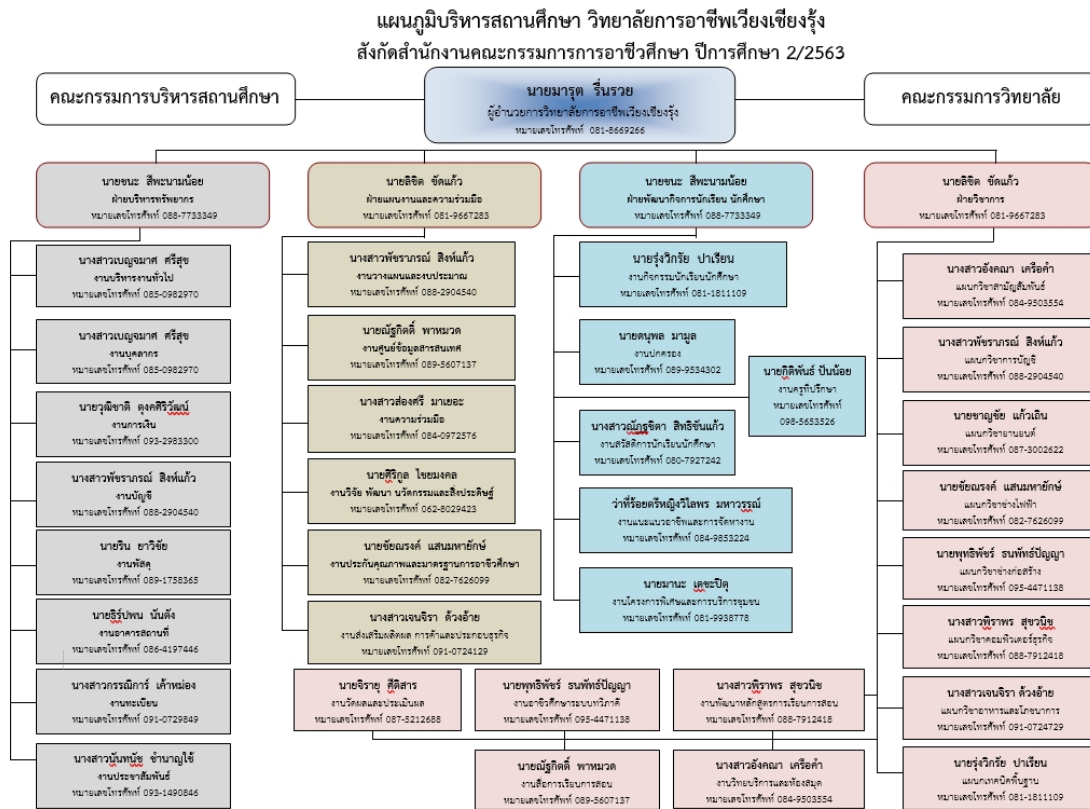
แผนภูมิบริหารสถานศึกษา วิทยาลัยการอาชีพเวียงเชียงรุ้ง
สังกัดสำนักงานคณะกรรมการการอาชีวศึกษา ปีการศึกษา 2/2563

คณะกรรมการบริหารสถานศึกษา

นายมารุต รื่นรวย
ผู้อำนวยการวิทยาลัยการอาชีพเวียงเชียงรุ้ง
หมายเลขโทรศัพท์ 081-8669266

คณะกรรมการวิทยาลัย

นายขนะ สีพะนามน้อย
ฝ่ายบริหารทรัพยากร
หมายเลขโทรศัพท์ 088-7733349

นายลิขิต ขัดแก้ว
ฝ่ายแผนงานและความร่วมมือ
หมายเลขโทรศัพท์ 081-9667283

นายขนะ สีพะนามน้อย
ฝ่ายพัฒนากิจการนักเรียน นักศึกษา
หมายเลขโทรศัพท์ 088-7733349

นายลิขิต ขัดแก้ว
ฝ่ายวิชาการ
หมายเลขโทรศัพท์ 081-9667283

นางสาวเบญญมาศ ศรีสุข
งานบริหารงานทั่วไป
หมายเลขโทรศัพท์ 085-0982970

นางสาวเบญญมาศ ศรีสุข
งานบุคลากร
หมายเลขโทรศัพท์ 085-0982970

นายวุฒิชาติ ดุงศิริวัฒน์
งานการเงิน
หมายเลขโทรศัพท์ 093-2983300

นางสาวพัชราภรณ์ สิงห์แก้ว
งานบัญชี
หมายเลขโทรศัพท์ 088-2904540

นายริน ยาวิชัย
งานพัสดุ
หมายเลขโทรศัพท์ 089-1758365

นายธีรัปพน นันตัง
งานอาคารสถานที่
หมายเลขโทรศัพท์ 086-4197446

นางสาวกรรณิการ์ เค้าหน่อง
งานทะเบียน
หมายเลขโทรศัพท์ 091-0729849

นางสาวนันทนัช จำนาญใช้
งานประชาสัมพันธ์
หมายเลขโทรศัพท์ 093-1490846

นางสาวพัชราภรณ์ สิงห์แก้ว
งานวางแผนและงบประมาณ
หมายเลขโทรศัพท์ 088-2904540

นายณัฐกิตติ์ พาหมวด
งานศูนย์ข้อมูลสารสนเทศ
หมายเลขโทรศัพท์ 089-5607137

นางสาวส่องศรี มาเยอะ
งานความร่วมมือ
หมายเลขโทรศัพท์ 084-0972576

นายศิริกูล ไชยมงคล
งานวิจัย พัฒนา นวัตกรรมและสิ่งประดิษฐ์
หมายเลขโทรศัพท์ 062-8029423

นายขัยณรงค์ แสนมหายักษ์
งานประกันคุณภาพและมาตรฐานการอาชีวศึกษา
หมายเลขโทรศัพท์ 082-7626099

นางสาวเจนจิรา ต้วงอ้าย
งานส่งเสริมผลิตผล การค้าและประกอบธุรกิจ
หมายเลขโทรศัพท์ 091-0724129

นายรุ่งวิกรัย ปาเรียน
งานกิจกรรมนักเรียนนักศึกษา
หมายเลขโทรศัพท์ 081-1811109

นายดนุพล มามูล
งานปกครอง
หมายเลขโทรศัพท์ 089-9534302

นายกิตติพันธ์ ปันน้อย
งานครูที่ปรึกษา
หมายเลขโทรศัพท์ 098-5653526

นางสาวณัฏฐชิดา สิทธิขันแก้ว
งานสวัสดิการนักเรียนนักศึกษา
หมายเลขโทรศัพท์ 080-7927242

ว่าที่ร้อยตรีหญิงวิไลพร มหาวรรณ์
งานแนะแนวอาชีพและการจัดหางาน
หมายเลขโทรศัพท์ 084-9853224

นายมานะ เดชะปิตุ
งานโครงการพิเศษและการบริการชุมชน
หมายเลขโทรศัพท์ 081-9938778

นางสาวอังคณา เครือคำ
แผนกวิชาสามัญสัมพันธ์
หมายเลขโทรศัพท์ 084-9503554

นางสาวพัชราภรณ์ สิงห์แก้ว
แผนกวิชาการบัญชี
หมายเลขโทรศัพท์ 088-2904540

นายชาญชัย แก้วเดิน
แผนกวิชาช่างยนต์
หมายเลขโทรศัพท์ 087-3002622

นายขัยณรงค์ แสนมหายักษ์
แผนกวิชาช่างไฟฟ้า
หมายเลขโทรศัพท์ 082-7626099

นายพุทธิพัชร์ ธนพัทร์ปัญญา
แผนกวิชาช่างก่อสร้าง
หมายเลขโทรศัพท์ 095-4471138

นางสาวพิราพร สุขวนิช
แผนกวิชาคอมพิวเตอร์ธุรกิจ
หมายเลขโทรศัพท์ 088-7912418

นางสาวเจนจิรา ต้วงอ้าย
แผนกวิชาอาหารและโภชนาการ
หมายเลขโทรศัพท์ 091-0724729

นายรุ่งวิกรัย ปาเรียน
แผนกเทคนิคพื้นฐาน
หมายเลขโทรศัพท์ 081-1811109

นายจิราย สีติสาร
งานวัดผลและประเมินผล
หมายเลขโทรศัพท์ 087-5212688

นายพุทธิพัชร์ ธนพัทร์ปัญญา
งานอาชีวศึกษาระบบทวิภาคี
หมายเลขโทรศัพท์ 095-4471138

นางสาวพิราพร สุขวนิช
งานพัฒนาหลักสูตรการเรียนการสอน
หมายเลขโทรศัพท์ 088-7912418

นายณัฐกิตติ์ พาหมวด
งานสื่อการเรียนการสอน
หมายเลขโทรศัพท์ 089-5607137

นางสาวอังคณา เครือคำ
งานวิทยบริการและห้องสมุด
หมายเลขโทรศัพท์ 084-9503554